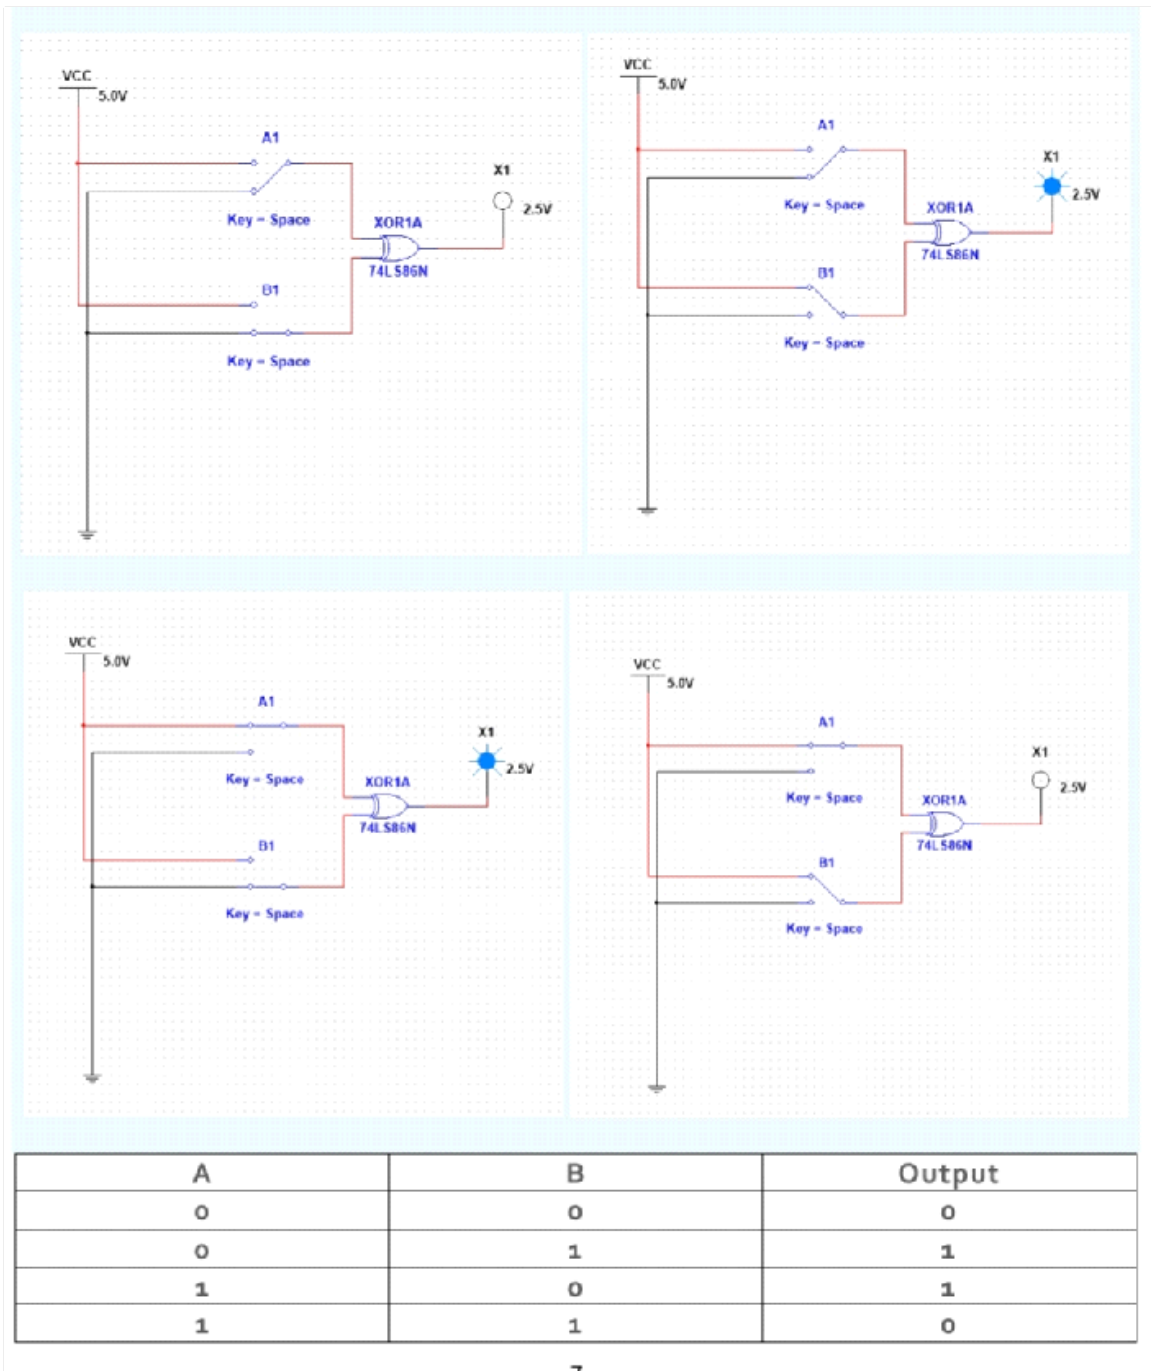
VCC
5.0V
A1
Key = Space
XOR1A
74LS86N
X1
2.5V
B1
Key = Space

VCC
5.0V
A1
Key = Space
XOR1A
74LS86N
X1
2.5V
B1
Key = Space

VCC
5.0V
A1
Key = Space
XOR1A
74LS86N
X1
2.5V
B1
Key = Space

VCC
5.0V
A1
Key = Space
XOR1A
74LS86N
X1
2.5V
B1
Key = Space

| A | B | Output |
|---|---|---|
| 0 | 0 | 0 |
| 0 | 1 | 1 |
| 1 | 0 | 1 |
| 1 | 1 | 0 |